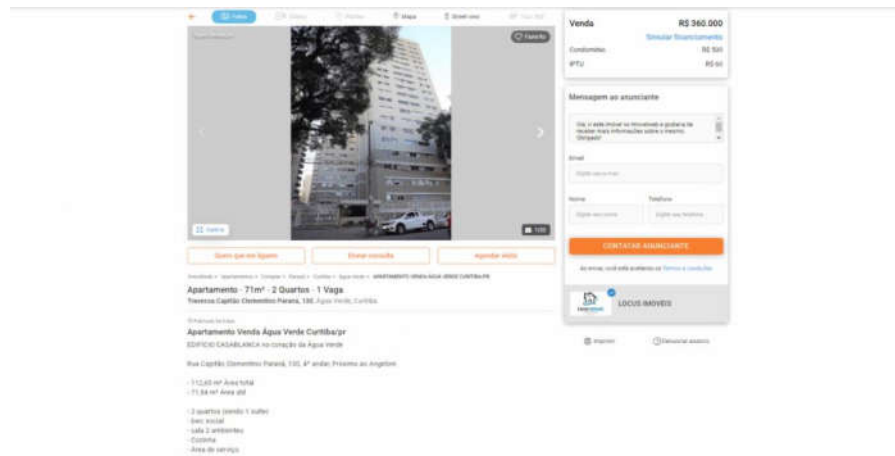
Fotos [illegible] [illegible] Mapa Street view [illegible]

Favorito

Galeria

1/20

Quero que me liguem | Enviar mensagem | Agendar visita

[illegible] > Apartamentos > Comprar > Paraná > Curitiba > Água Verde > APARTAMENTO VENDA ÁGUA VERDE CURITIBA/PR

Apartamento - 71m² - 2 Quartos - 1 Vaga

Travessa Capitão Clementino Paraná, 130, Água Verde, Curitiba

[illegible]

Apartamento Venda Água Verde Curitiba/pr

EDIFICIO CASABLANCA no coração da Água Verde

Rua Capitão Clementino Paraná, 130, 4º andar, Próximo ao Angeloni

- 112,65 m² Área total
- 71,94 m² Área útil

- 2 quartos (sendo 1 suíte)
- banc social
- sala 2 ambientes
- Cozinha
- Área de serviço

Venda R$ 360.000
Simular financiamento
Condomínio R$ 500
IPTU R$ 60

Mensagem ao anunciante

Olá, vi este imóvel no ImovelWeb e gostaria de receber mais informações sobre o mesmo. Obrigado!

Email
Digite seu e-mail

Nome
Digite seu nome

Telefone
Digite seu telefone

CONTATAR ANUNCIANTE

Ao enviar, você está aceitando os Termos e condições

LOCUS IMOVEIS

Imprimir
Denunciar anúncio